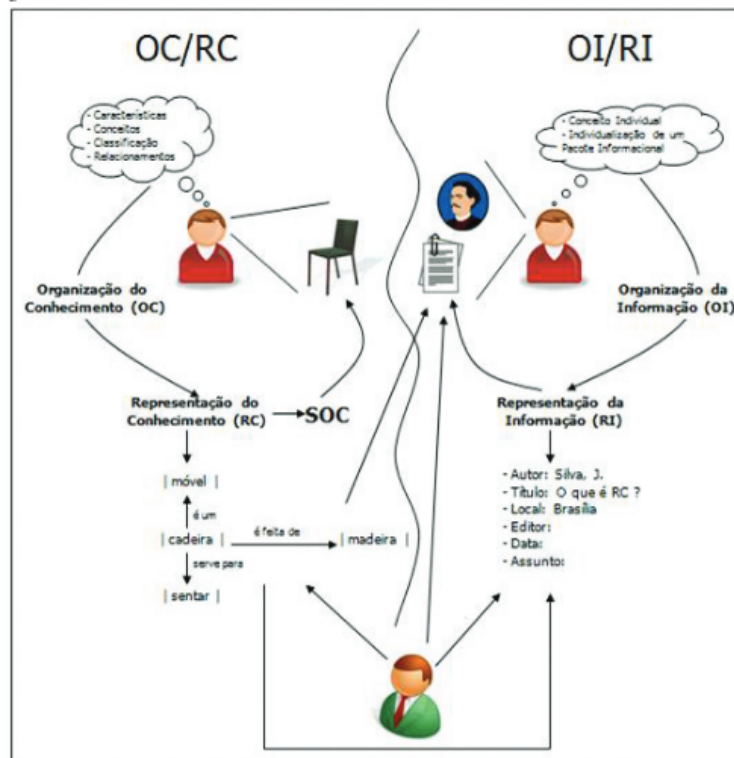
OC/RC

OI/RI

- Características
- Conceitos
- Classificação
- Relacionamentos

- Conceito Individual
- Individualização de um Pacote Informacional

Organização do Conhecimento (OC)

Organização da Informação (OI)

Representação do Conhecimento (RC)

SOC

Representação da Informação (RI)

| móvel |

é um

| cadeira |

é feita de

| madeira |

serve para

| sentar |

- Autor: Silva, J.
- Título: O que é RC ?
- Local: Brasília
- Editor:
- Data:
- Assunto: